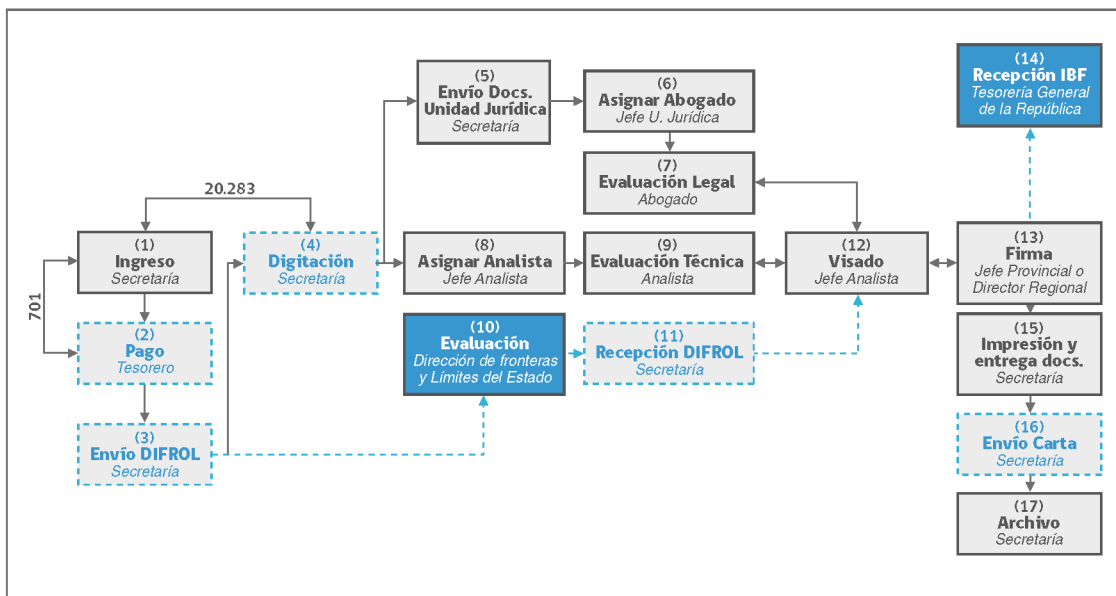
(5)
Envío Docs.
Unidad Jurídica
Secretaría

(6)
Asignar Abogado
Jefe U. Jurídica

(7)
Evaluación Legal
Abogado

(14)
Recepción IBF
Tesorería General de la República

20.283

(1)
Ingreso
Secretaría

701

(2)
Pago
Tesorero

(3)
Envío DIFROL
Secretaría

(4)
Digitación
Secretaría

(8)
Asignar Analista
Jefe Analista

(9)
Evaluación Técnica
Analista

(12)
Visado
Jefe Analista

(13)
Firma
Jefe Provincial o Director Regional

(10)
Evaluación
Dirección de fronteras y Límites del Estado

(11)
Recepción DIFROL
Secretaría

(15)
Impresión y entrega docs.
Secretaría

(16)
Envío Carta
Secretaría

(17)
Archivo
Secretaría